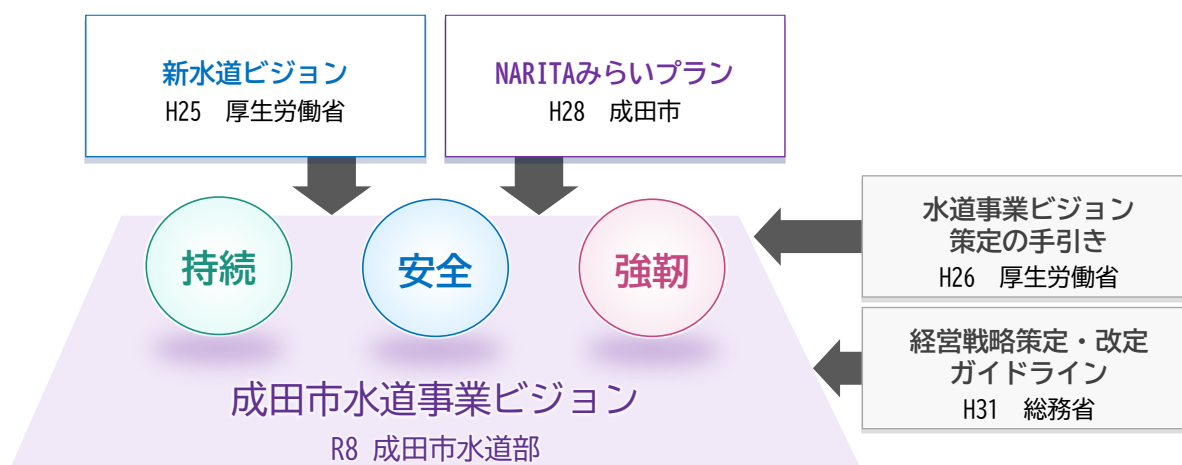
新水道ビジョン
H25　厚生労働省

NARITAみらいプラン
H28　成田市

水道事業ビジョン
策定の手引き
H26　厚生労働省

持続

安全

強靭

経営戦略策定・改定
ガイドライン
H31　総務省

成田市水道事業ビジョン
R8 成田市水道部